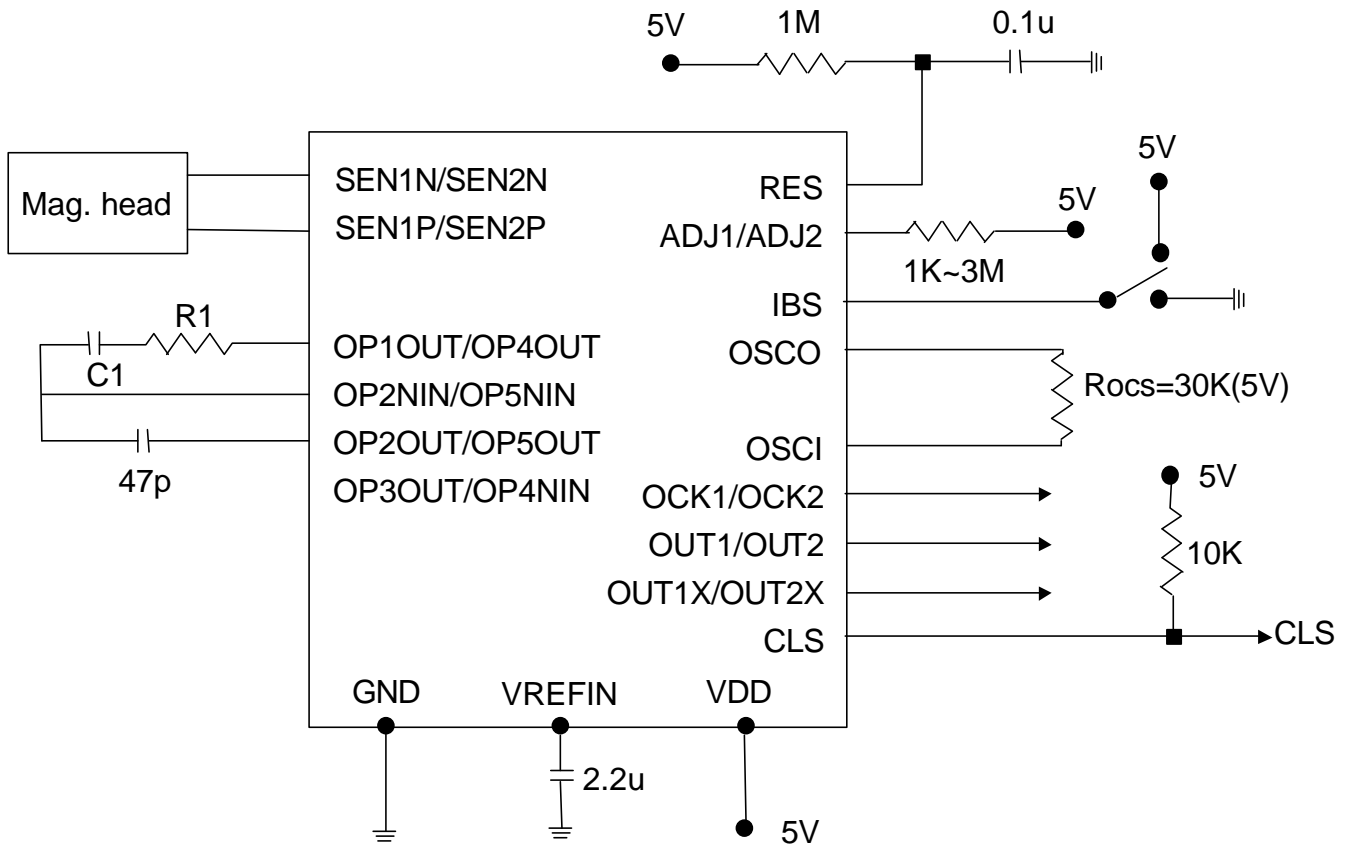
5V
1M
0.1u
5V
Mag. head
SEN1N/SEN2N
SEN1P/SEN2P
RES
ADJ1/ADJ2
5V
1K~3M
IBS
R1
C1
OP1OUT/OP4OUT
OP2NIN/OP5NIN
OP2OUT/OP5OUT
OP3OUT/OP4NIN
47p
OSCO
Rocs=30K(5V)
OSCI
OCK1/OCK2
OUT1/OUT2
OUT1X/OUT2X
CLS
5V
10K
CLS
GND
VREFIN
VDD
2.2u
5V